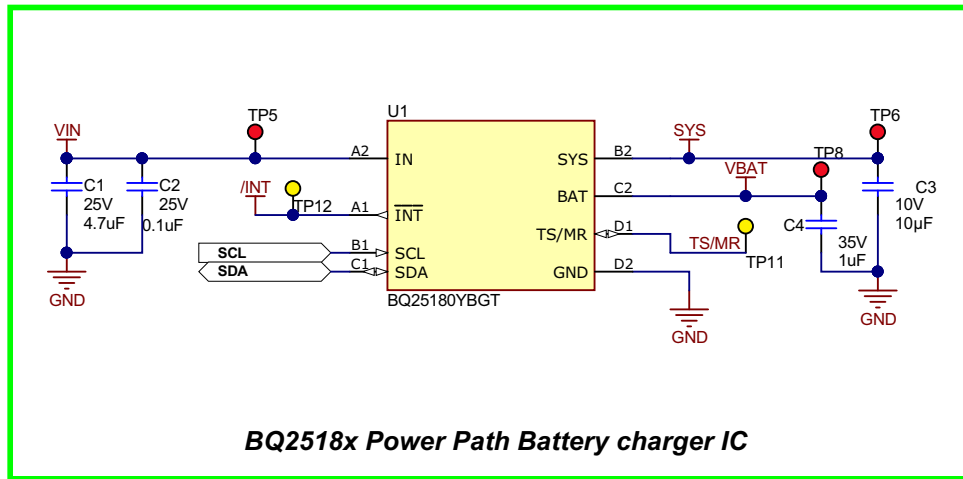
TP5
U1
TP6
VIN
A2 IN
SYS B2
SYS
TP8
C1 25V 4.7uF
C2 25V 0.1uF
/INT
TP12
A1 $\overline{\text{INT}}$
BAT C2
VBAT
C3 10V 10uF
TS/MR D1
TS/MR
C4
35V 1uF
SCL
B1 SCL
SDA
C1 SDA
GND D2
TP11
GND
BQ25180YBGT
GND
GND

BQ2518x Power Path Battery charger IC